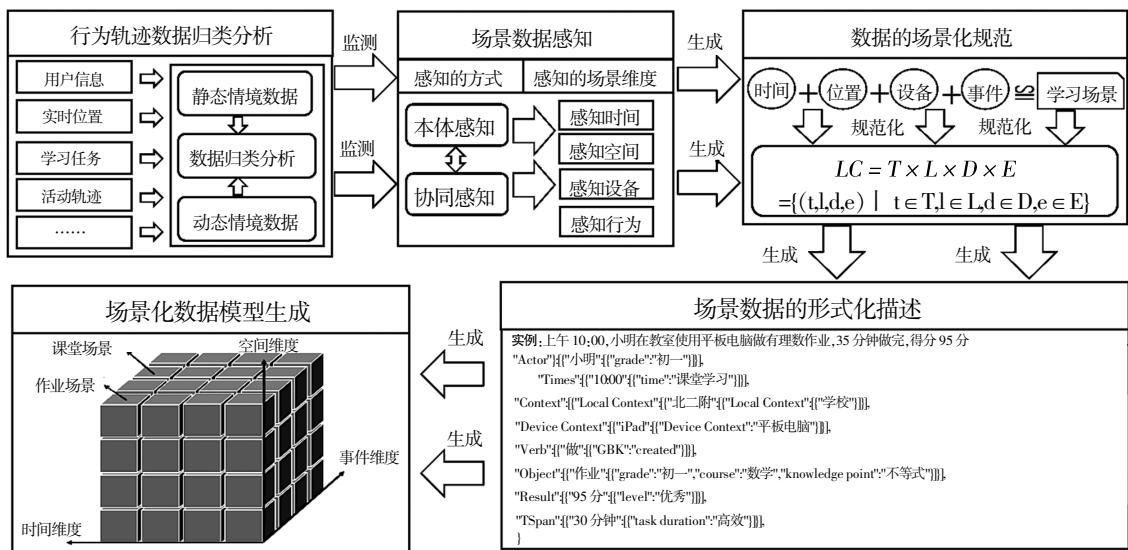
行为轨迹数据归类分析

用户信息

实时位置

学习任务

活动轨迹

……

静态情境数据

数据归类分析

动态情境数据

监测

监测

场景数据感知

感知的方式

感知的场景维度

本体感知

协同感知

感知时间

感知空间

感知设备

感知行为

生成

生成

数据的场景化规范

时间 + 位置 + 设备 + 事件 ⊆ 学习场景

规范化

规范化

$LC = T \times L \times D \times E$

$=\{(t,l,d,e) \mid t \in T, l \in L, d \in D, e \in E\}$

生成

生成

场景化数据模型生成

课堂场景

空间维度

作业场景

事件维度

时间维度

生成

生成

场景数据的形式化描述

实例:上午 10:00,小明在教室使用平板电脑做有理数作业,35 分钟做完,得分 95 分

"Actor"[{"小明"[{"grade":"初一"}]],

"Times"[{"10:00"[{"time":"课堂学习"}]]],

"Context"[{"Local Context"[{"北二附"[{"Local Context"[{"学校"}]]],

"Device Context"[{"iPad"[{"Device Context":"平板电脑"}]],

"Verb"[{"做"[{"GBK":"created"}]],

"Object"[{"作业"[{"grade":"初一","course":"数学","knowledge point":"不等式"}]],

"Result"[{"95 分"[{"level":"优秀"}]],

"TSpan"[{"30 分钟"[{"task duration":"高效"}]],

}